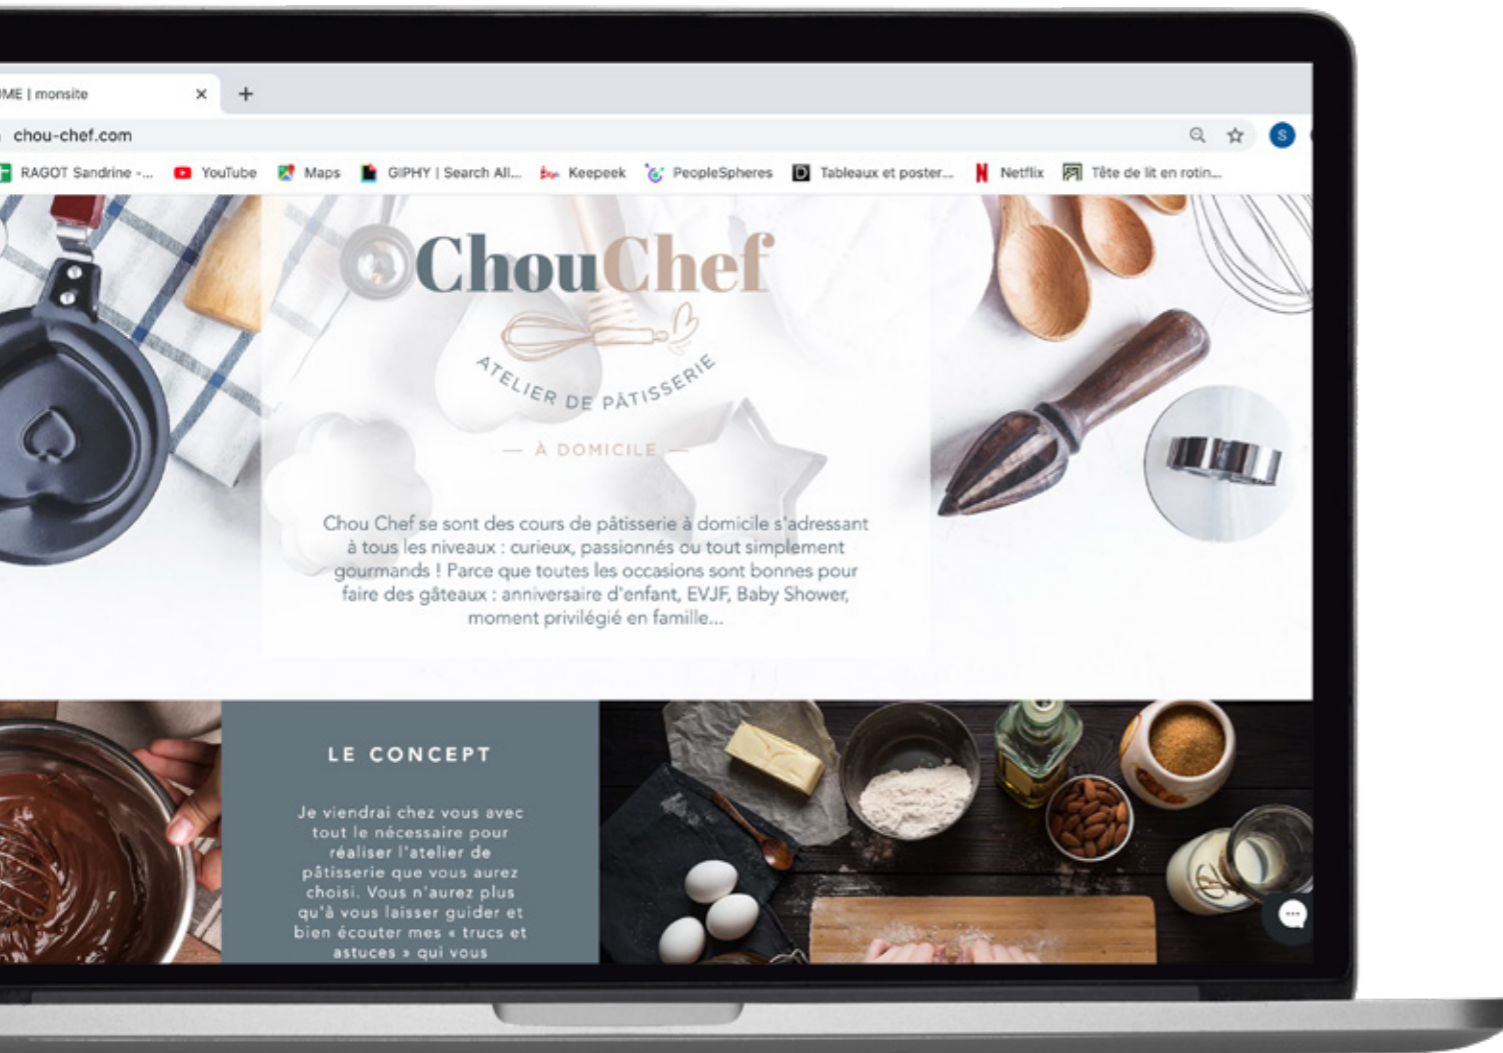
ME | monsite ×
+
chou-chef.com
S
RAGOT Sandrine -... YouTube Maps GIPHY | Search All... Keepeek PeopleSpheres Tableaux et poster... Netflix Tête de lit en rotin...

ChouChef
ATELIER DE PÂTISSERIE
— À DOMICILE —

Chou Chef se sont des cours de pâtisserie à domicile s'adressant à tous les niveaux : curieux, passionnés ou tout simplement gourmands ! Parce que toutes les occasions sont bonnes pour faire des gâteaux : anniversaire d'enfant, EVJF, Baby Shower, moment privilégié en famille...

LE CONCEPT

Je viendrai chez vous avec tout le nécessaire pour réaliser l'atelier de pâtisserie que vous aurez choisi. Vous n'aurez plus qu'à vous laisser guider et bien écouter mes « trucs et astuces » qui vous